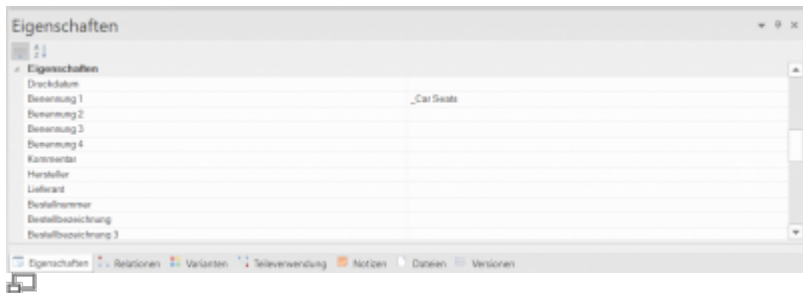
Eigenschaften

Eigenschaften

| | |
|---|---|
| Druckdatum | |
| Benennung 1 | _Car Seats |
| Benennung 2 | |
| Benennung 3 | |
| Benennung 4 | |
| Kommentar | |
| Hersteller | |
| Lieferant | |
| Bestellnummer | |
| Bestellbezeichnung | |
| Bestellbezeichnung 3 | |

Eigenschaften Relationen Varianten Teileverwendung Notizen Dateien Versionen